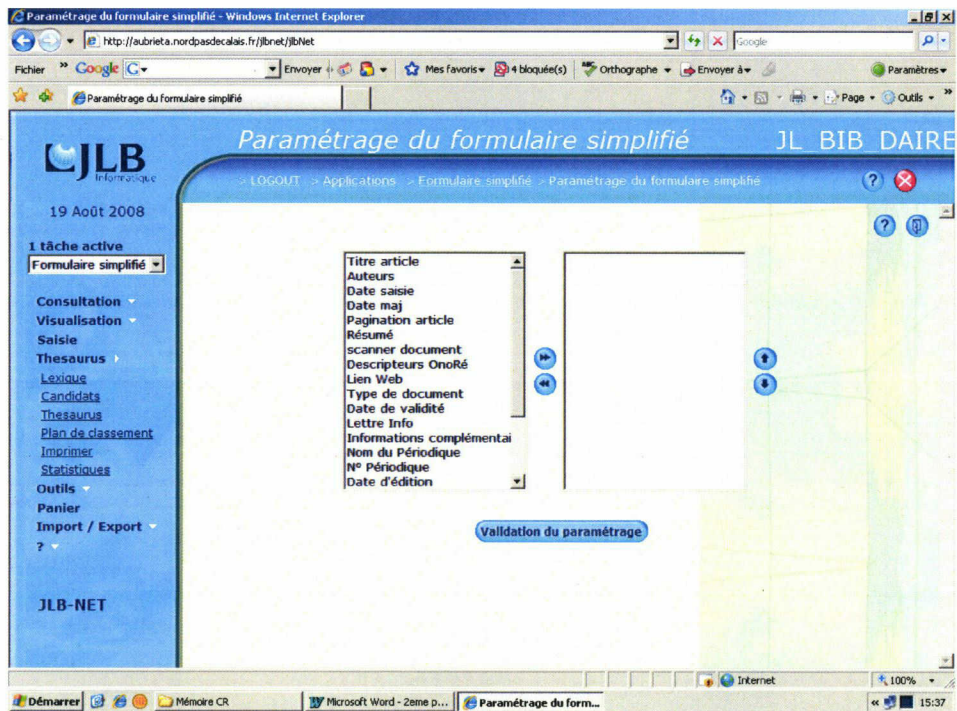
Paramétrage du formulaire simplifié - Windows Internet Explorer

http://aubrieta.nordpasdecalais.fr/jlbnet/jlbNet

Google

Fichier » Google G Envoyer Mes favoris 4 bloquée(s) Orthographe Envoyer à Paramètres

Paramétrage du formulaire simplifié

Page Outils

JLB Informatique

Paramétrage du formulaire simplifié JL BIB DAIRE

> LOGOUT > Applications > Formulaire simplifié > Paramétrage du formulaire simplifié

19 Août 2008

1 tâche active

Formulaire simplifié

Consultation
Visualisation
Saisie
Thesaurus
Lexique
Candidats
Thesaurus
Plan de classement
Imprimer
Statistiques
Outils
Panier
Import / Export
?

JLB-NET

Titre article
Auteurs
Date saisie
Date maj
Pagination article
Résumé
scanner document
Descripteurs OnoRé
Lien Web
Type de document
Date de validité
Lettre Info
Informations complémentai
Nom du Périodique
N° Périodique
Date d'édition

Validation du paramétrage

Internet 100%

Démarrer Mémoire CR Microsoft Word - 2eme p... Paramétrage du form... 15:37